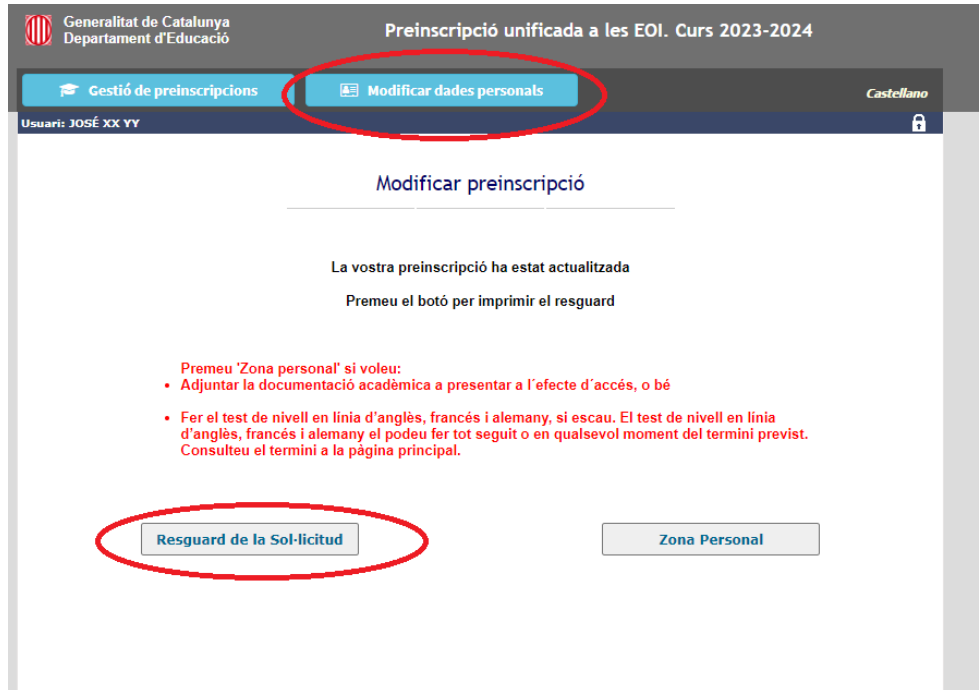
Generalitat de Catalunya
Departament d'Educació

Preinscripció unificada a les EOI. Curs 2023-2024

Gestió de preinscripcions

Modificar dades personals

Castellano

Usuari: JOSÉ XX YY

Modificar preinscripció

La vostra preinscripció ha estat actualitzada

Premeu el botó per imprimir el resguard

Premeu 'Zona personal' si voleu:
• Adjuntar la documentació acadèmica a presentar a l´efecte d´accés, o bé

• Fer el test de nivell en línia d'anglès, francès i alemany, si escau. El test de nivell en línia d'anglès, francès i alemany el podeu fer tot seguit o en qualsevol moment del termini previst. Consulteu el termini a la pàgina principal.

Resguard de la Sol·licitud

Zona Personal